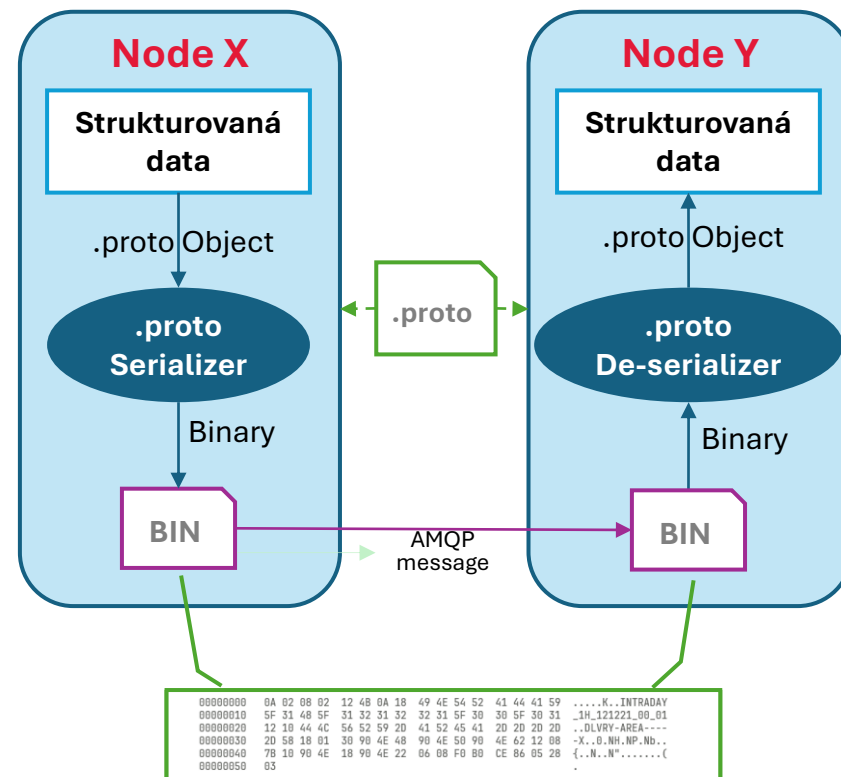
Node X

Strukturovaná data

.proto Object

.proto Serializer

Binary

BIN

.proto

AMQP message

Node Y

Strukturovaná data

.proto Object

.proto De-serializer

Binary

BIN

| | | | |
|---|---|---|---|
| 00000000 | 0A 02 08 02 12 4B 0A 18 | 49 4E 54 52 41 44 41 59 | .....K..INTRADAY |
| 00000010 | 5F 31 48 5F 31 32 31 32 | 32 31 5F 30 30 5F 30 31 | _1H_121221_00_01 |
| 00000020 | 12 10 44 4C 56 52 59 2D | 41 52 45 41 2D 2D 2D 2D | ..DLVRY-AREA---- |
| 00000030 | 2D 58 18 01 30 90 4E 48 | 90 4E 50 90 4E 62 12 08 | -X..0.NH.NP.Nb.. |
| 00000040 | 7B 10 90 4E 18 90 4E 22 | 06 08 F0 B0 CE 86 05 28 | {..N..N".......( |
| 00000050 | 03 | | . |